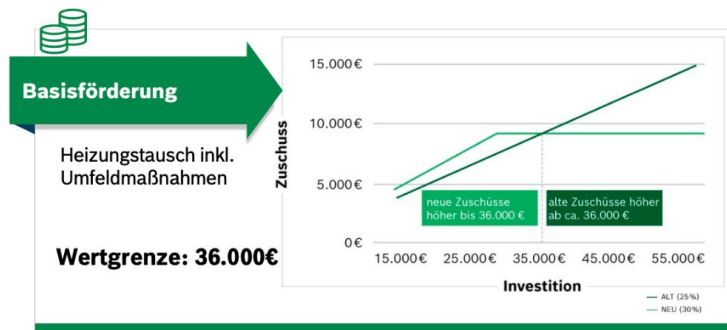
Basisförderung

Heizungstausch inkl. Umfeldmaßnahmen

Wertgrenze: 36.000€

15.000€
10.000€
5.000€
0€

Zuschuss

neue Zuschüsse höher bis 36.000 €

alte Zuschüsse höher ab ca. 36.000 €

15.000€ 25.000€ 35.000€ 45.000€ 55.000€

Investition

ALT (25%)
NEU (30%)